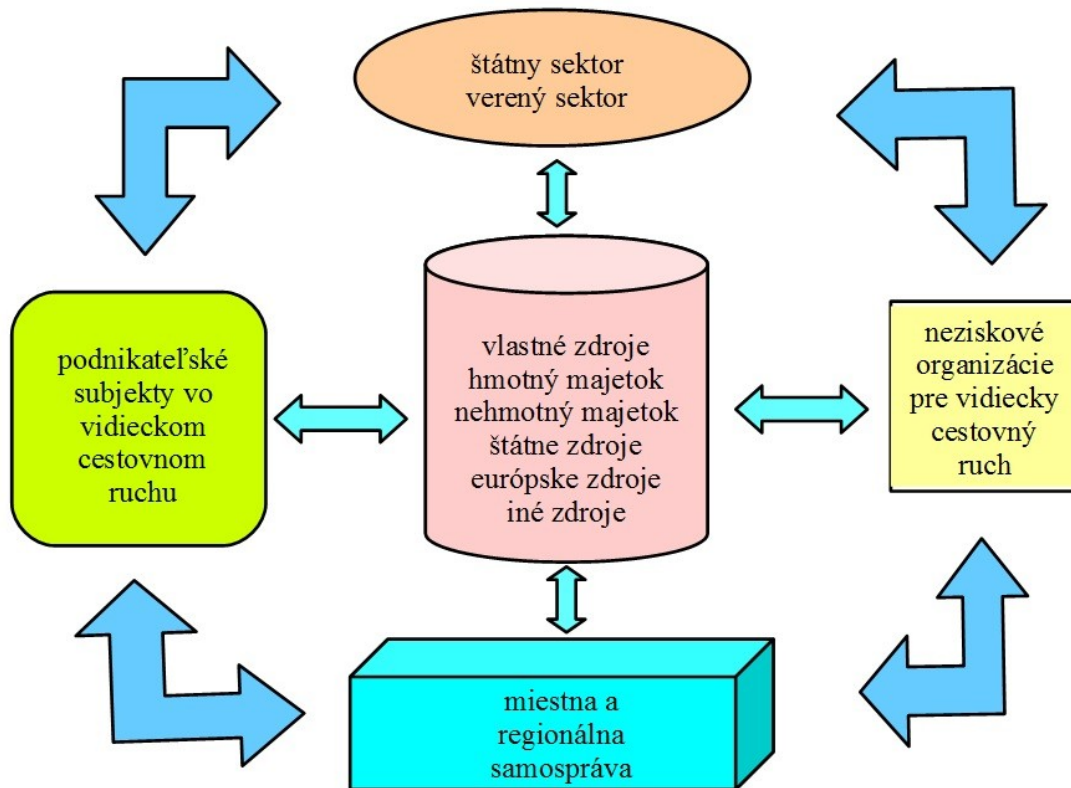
štátny sektor
verený sektor

podnikateľské subjekty vo vidieckom cestovnom ruchu

vlastné zdroje
hmotný majetok
nehmotný majetok
štátne zdroje
európske zdroje
iné zdroje

neziskové organizácie pre vidiecky cestovný ruch

miestna a regionálna samospráva